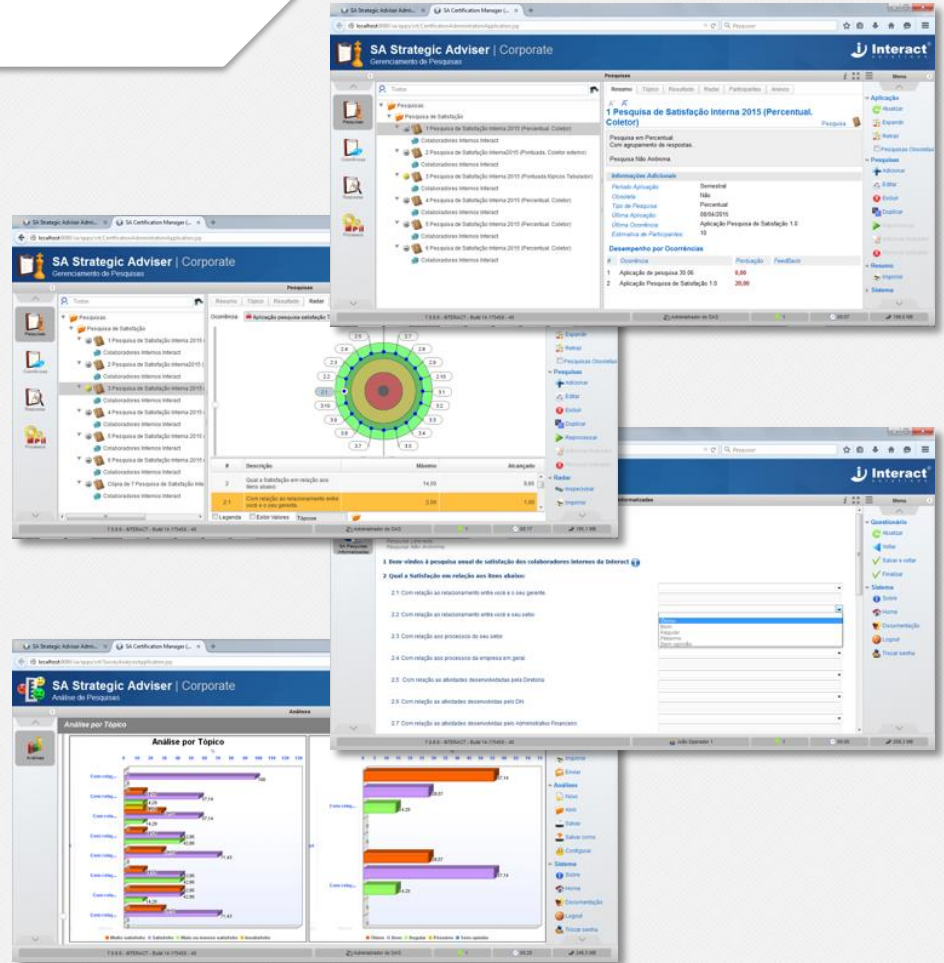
SA Strategic Adviser | Corporate
Gerenciamento de Pesquisas

Interact

Pesquisas

Resumo | Tópico | Resultado | Radar | Participantes | Anexos

1 Pesquisa de Satisfação Interna 2015 (Percentual. Coletor)

Pesquisa em Percentual.
Com agrupamento de respostas.

Pesquisa Não Anônima

Informações Adicionais

| Período Aplicação | Semestral |
|---|---|
| Obsoleta | Não |
| Tipo de Pesquisa | Percentual |
| Última Aplicação | 08/04/2015 |
| Última Ocorrência | Aplicação Pesquisa de Satisfação 1.0 |
| Estimativa de Participantes | 10 |

Desempenho por Ocorrências

| # | Ocorrência | Pontuação | Feedback |
|---|---|---|---|
| 1 | Aplicação de pesquisa 30.06 | 0,00 | |
| 2 | Aplicação Pesquisa de Satisfação 1.0 | 20,00 | |

Todos
Pesquisas
Pesquisa de Satisfação
1 Pesquisa de Satisfação Interna 2015 (Percentual. Coletor)
Colaboradores Internos Interact
2 Pesquisa de Satisfação Interna2015 (Pontuada. Coletor externo)
Colaboradores Internos Interact
3 Pesquisa de Satisfação Interna 2015 (Pontuada Múltiplos Tabulador)
Colaboradores Internos Interact
4 Pesquisa de Satisfação Interna 2015 (Percentual. Coletor)
Colaboradores Internos Interact
5 Pesquisa de Satisfação Interna 2015 (Percentual. Coletor)
Colaboradores Internos Interact
6 Pesquisa de Satisfação Interna 2015 (Percentual. Coletor)
Colaboradores Internos Interact

Menu
Aplicação
Atualizar
Expandir
Retrair
Pesquisas Obsoletas
Pesquisas
Adicionar
Editar
Excluir
Duplicar
Resumo
Imprimir
Sistema

Administrador do SAS

SA Strategic Adviser | Corporate
Gerenciamento de Pesquisas
Resumo | Tópico | Resultado | Radar
Ocorrência: Aplicação pesquisa satisfação
Cópia de 7 Pesquisa de Satisfação Inte

| # | Descrição | Mínimo | Alcançado |
|---|---|---|---|
| 2 | Qual a Satisfação em relação aos itens abaixo: | 14,00 | 0,00 |
| 2.1 | Com relação ao relacionamento entre você e o seu gerente. | 2,00 | 1,00 |

Legenda | Exibir Valores | Tópicos
Reprocessar
Radar
Visualizar
Imprimir

Questionário
Atualizar
Voltar
Salvar e voltar
Finalizar
Sistema
Sobre
Home
Documentação
Logout
Trocar senha

1 Bem-vindo à pesquisa anual de satisfação dos colaboradores internos da Interact
2 Qual a Satisfação em relação aos itens abaixo:
2.1 Com relação ao relacionamento entre você e o seu gerente.
2.2 Com relação ao relacionamento entre você e seu setor.
2.3 Com relação aos processos do seu setor.
2.4 Com relação aos processos da empresa em geral.
2.5 Com relação as atividades desenvolvidas pela Diretoria.
2.6 Com relação as atividades desenvolvidas pelo DH.
2.7 Com relação as atividades desenvolvidas pelo Administrativo Financeiro.
Ótimo
Bom
Regular
Péssimo
Sem opinião

João Operador 1

SA Strategic Adviser | Corporate
Análise de Pesquisas
Análises
Análise por Tópico
Análise por Tópico
Com relaç...
Muito satisfeito | Satisfeito | Mais ou menos satisfeito | Insatisfeito
Ótimo | Bom | Regular | Péssimo | Sem opinião
Enviar
Análises
Novo
Abrir
Salvar
Salvar como
Configurar
Sistema
Sobre
Home
Documentação
Logout
Trocar senha
Administrador do SAS